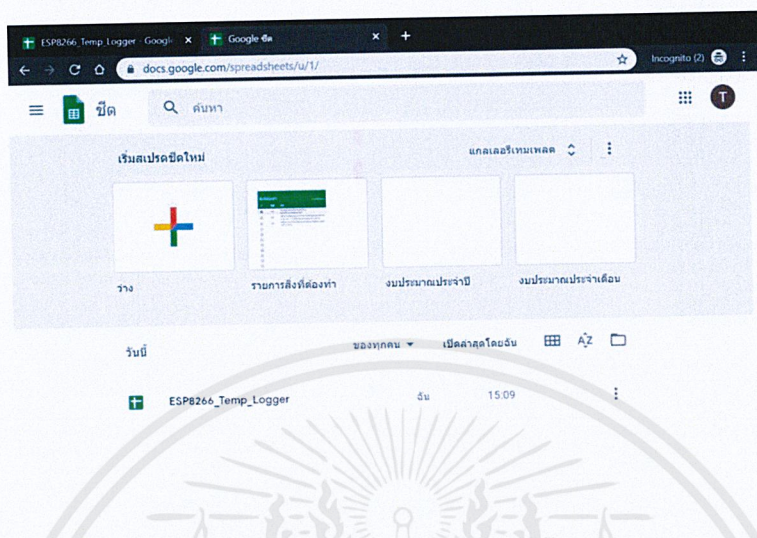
ESP8266_Temp_Logger - Google ×
Google ชีต ×
+

docs.google.com/spreadsheets/u/1/

Incognito (2)

ชีต

ค้นหา

T

เริ่มสเปรดชีตใหม่

แกลเลอรีเทมเพลต

ว่าง

รายการสิ่งที่ต้องทำ

งบประมาณประจำปี

งบประมาณประจำเดือน

วันนี้

ของทุกคน ▾

เปิดล่าสุดโดยฉัน

ESP8266_Temp_Logger

ฉัน

15:09